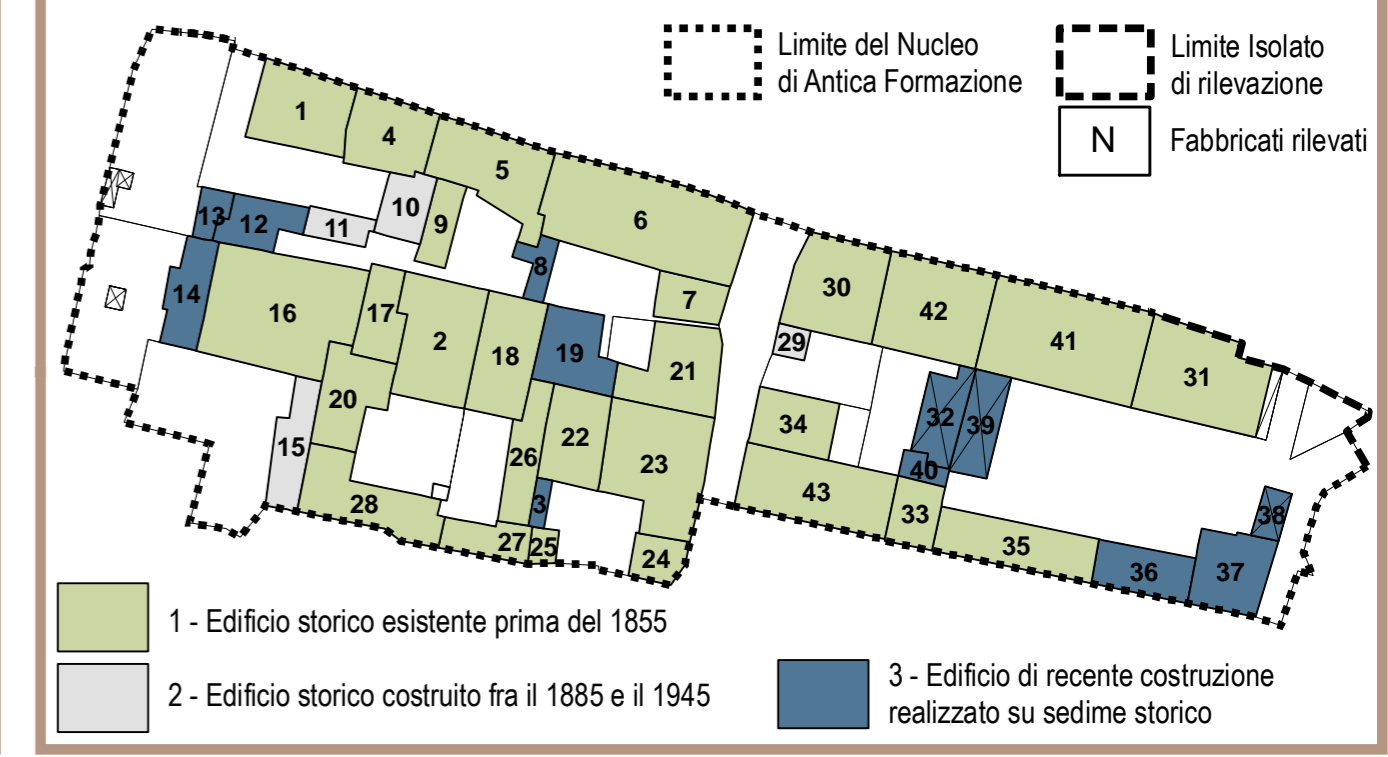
Limite del Nucleo di Antica Formazione

Limite Isolato di rilevazione

N Fabbricati rilevati

1
4
5
6
13
12
11
10
9
8
7
14
16
17
2
18
19
21
30
42
41
31
29
20
15
26
22
23
34
32
39
40
43
33
28
3
27
25
24
35
36
37
38

1 - Edificio storico esistente prima del 1855

2 - Edificio storico costruito fra il 1885 e il 1945

3 - Edificio di recente costruzione realizzato su sedime storico